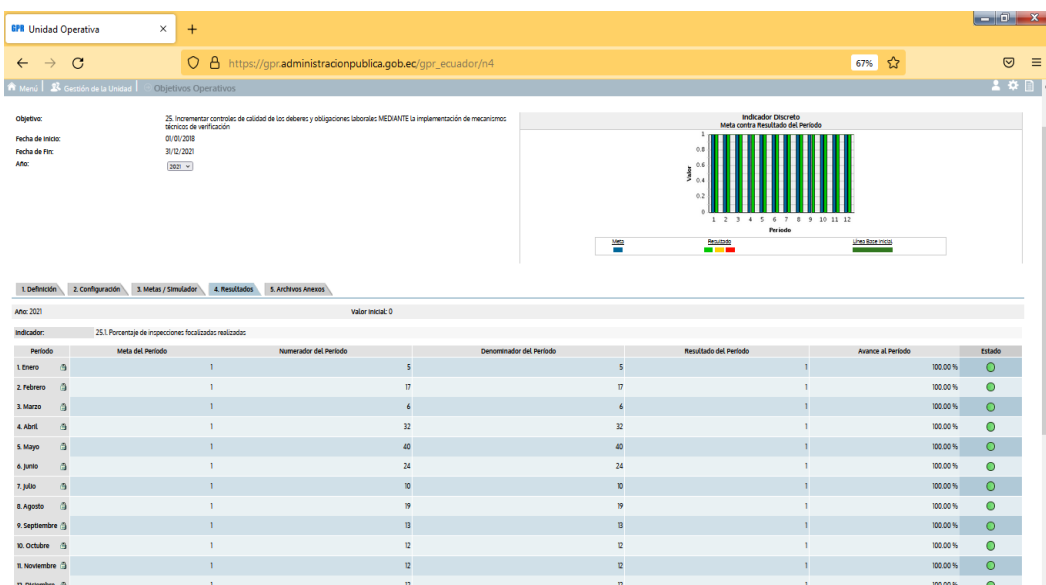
GPR Unidad Operativa ×

https://gpr.administracionpublica.gob.ec/gpr_ecuador/n4

67%

Menú | Gestión de la Unidad | Objetivos Operativos

Objetivo: 25. Incrementar controles de calidad de los deberes y obligaciones laborales MEDIANTE la implementación de mecanismos técnicos de verificación
Fecha de Inicio: 01/01/2018
Fecha de Fin: 31/12/2021
Año: 2021

Indicador Discreto
Meta contra Resultado del Periodo

Valor
1
0.8
0.6
0.4
0.2
0
1 2 3 4 5 6 7 8 9 10 11 12
Periodo

Meta | Resultado | Línea Base inicial

1. Definición | 2. Configuración | 3. Metas / Simulador | 4. Resultados | 5. Archivos Anexos

Año: 2021 | Valor inicial: 0

Indicador: 25.1. Porcentaje de inspecciones focalizadas realizadas

| Periodo | Meta del Periodo | Numerador del Periodo | Denominador del Periodo | Resultado del Periodo | Avance al Periodo | Estado |
|---|---|---|---|---|---|---|
| 1. Enero | 1 | 5 | 5 | 1 | 100.00 % | |
| 2. Febrero | 1 | 17 | 17 | 1 | 100.00 % | |
| 3. Marzo | 1 | 6 | 6 | 1 | 100.00 % | |
| 4. Abril | 1 | 32 | 32 | 1 | 100.00 % | |
| 5. Mayo | 1 | 40 | 40 | 1 | 100.00 % | |
| 6. Junio | 1 | 24 | 24 | 1 | 100.00 % | |
| 7. Julio | 1 | 10 | 10 | 1 | 100.00 % | |
| 8. Agosto | 1 | 19 | 19 | 1 | 100.00 % | |
| 9. Septiembre | 1 | 13 | 13 | 1 | 100.00 % | |
| 10. Octubre | 1 | 12 | 12 | 1 | 100.00 % | |
| 11. Noviembre | 1 | 12 | 12 | 1 | 100.00 % | |
| 12. Diciembre | 1 | 12 | 12 | 1 | 100.00 % | |